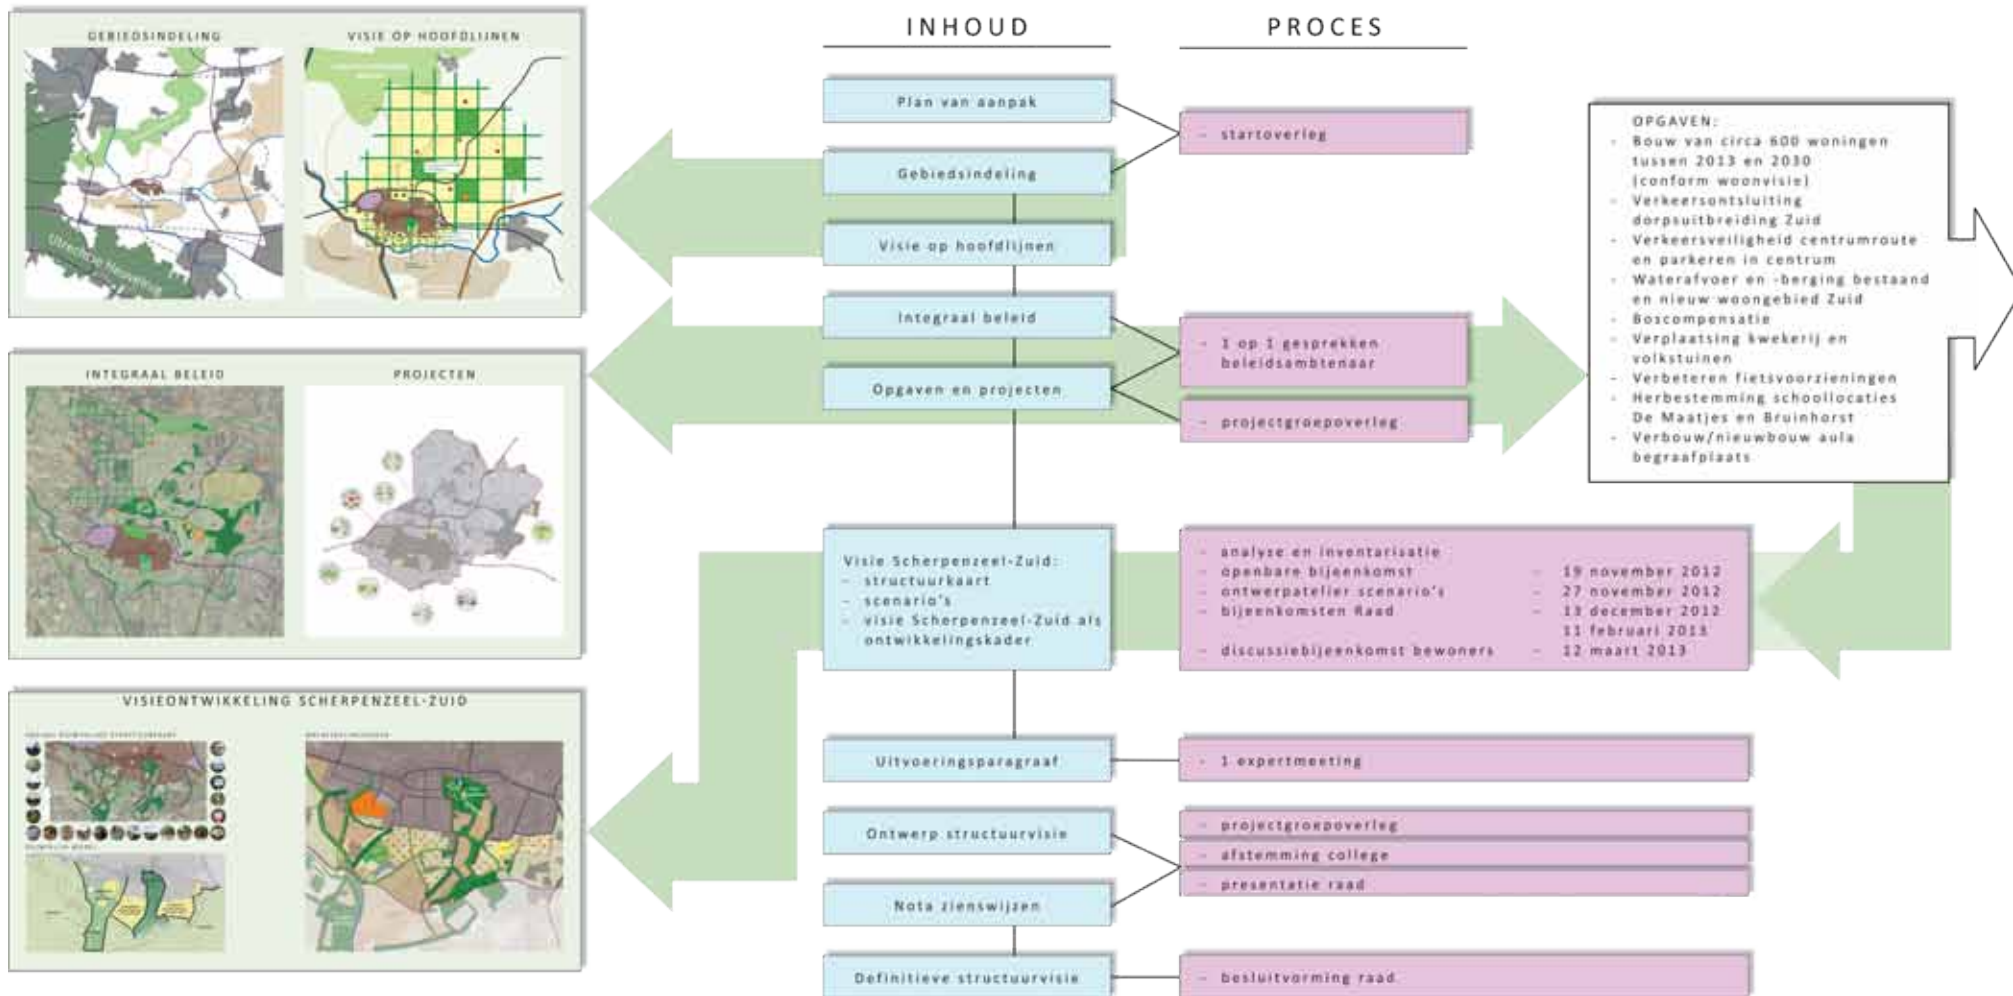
GEBIEDSINDELING

VISIE OP HOOFDLIJNEN

INTEGRAAL BELEID

PROJECTEN

VISIEONTWIKKELING SCHERPENZEEL-ZUID

INHOUD

PROCES

Plan van aanpak

Gebiedsindeling

Visie op hoofdlijnen

Integraal beleid

Opgaven en projecten

- startoverleg

- 1 op 1 gesprekken beleidsambtenaar

- projectgroepoverleg

OPGAVEN:
- Bouw van circa 600 woningen tussen 2013 en 2030 (conform woonvisie)
- Verkeersontsluiting dorpsuitbreiding Zuid
- Verkeersveiligheid centrumroute en parkeren in centrum
- Waterafvoer en -berging bestaand en nieuw woongebied Zuid
- Boscompensatie
- Verplaatsing kwekerij en volkstuinen
- Verbeteren fietsvoorzieningen
- Herbestemming schoollocaties De Maatjes en Bruinhorst
- Verbouw/nieuwbouw aula begraafplaats

Visie Scherpenzeel-Zuid:
- structuurkaart
- scenario's
- visie Scherpenzeel-Zuid als ontwikkelingskader

- analyse en inventarisatie
- openbare bijeenkomst - 19 november 2012
- ontwerpatelier scenario's - 27 november 2012
- bijeenkomsten Raad - 13 december 2012
11 februari 2013
- discussiebijeenkomst bewoners - 12 maart 2013

Uitvoeringsparagraaf

- 1 expertmeeting

Ontwerp structuurvisie

Nota zienswijzen

- projectgroepoverleg
- afstemming college
- presentatie raad

Definitieve structuurvisie

- besluitvorming raad